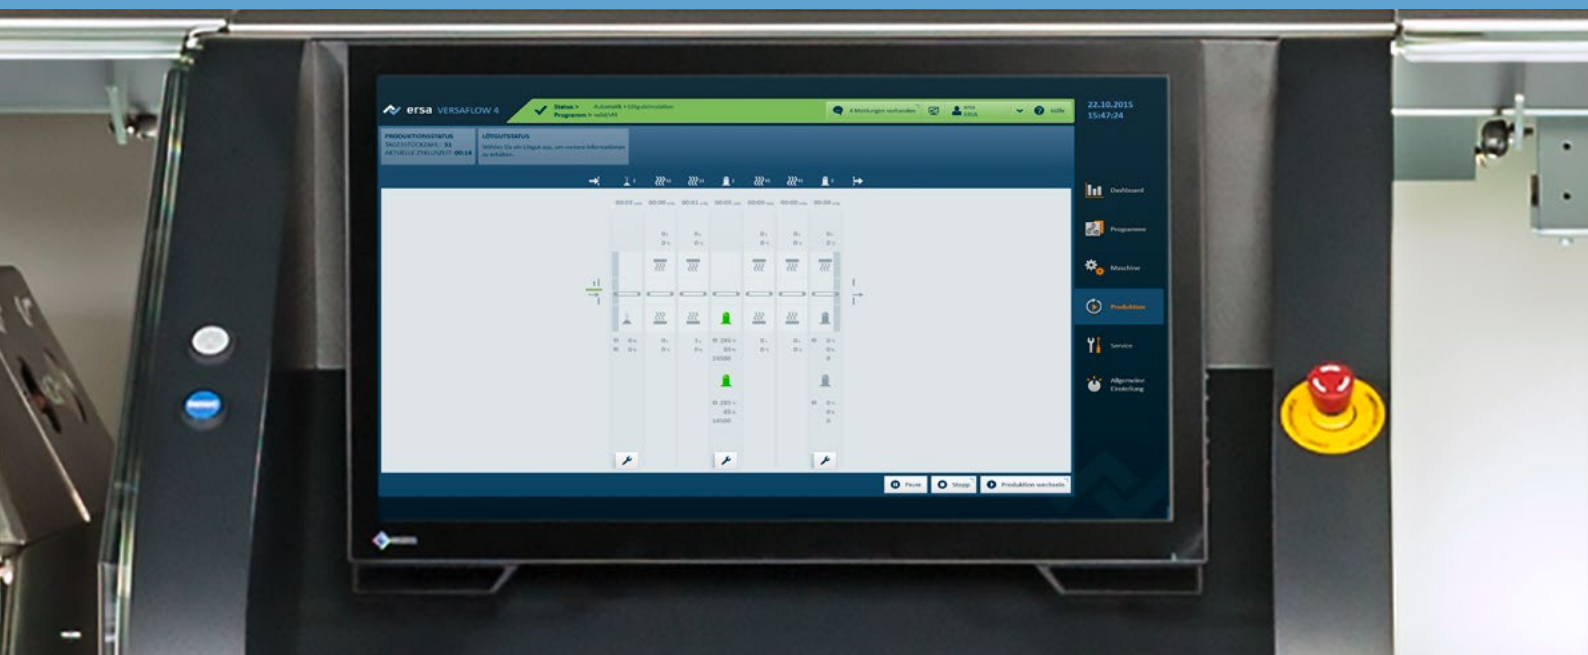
ersa VERSAFLOW 4

Status > Automatik > Lötgutsimulation
Programm > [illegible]

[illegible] Meldungen vorhanden

ersa
ERSA

Hilfe

22.10.2015
15:47:24

PRODUKTIONSSTATUS
TAGESSTÜCKZAHL: 51
AKTUELLE ZYKLUSZEIT: 00:14

LÖTGUTSTATUS
Wählen Sie ein Lötgut aus, um weitere Informationen zu erhalten.

Dashboard

Programme

Maschine

Produktion

Service

Allgemeine Einstellung

Pause

Stopp

Produktion wechseln